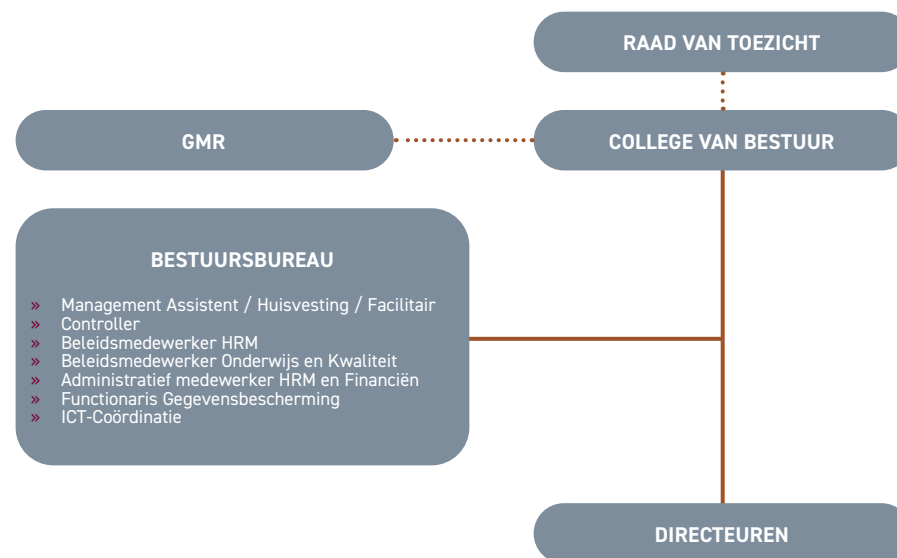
RAAD VAN TOEZICHT

GMR

COLLEGE VAN BESTUUR

BESTUURSBUREAU

» Management Assistent / Huisvesting / Facilitair
» Controller
» Beleidsmedewerker HRM
» Beleidsmedewerker Onderwijs en Kwaliteit
» Administratief medewerker HRM en Financiën
» Functionaris Gegevensbescherming
» ICT-Coördinatie

DIRECTEUREN